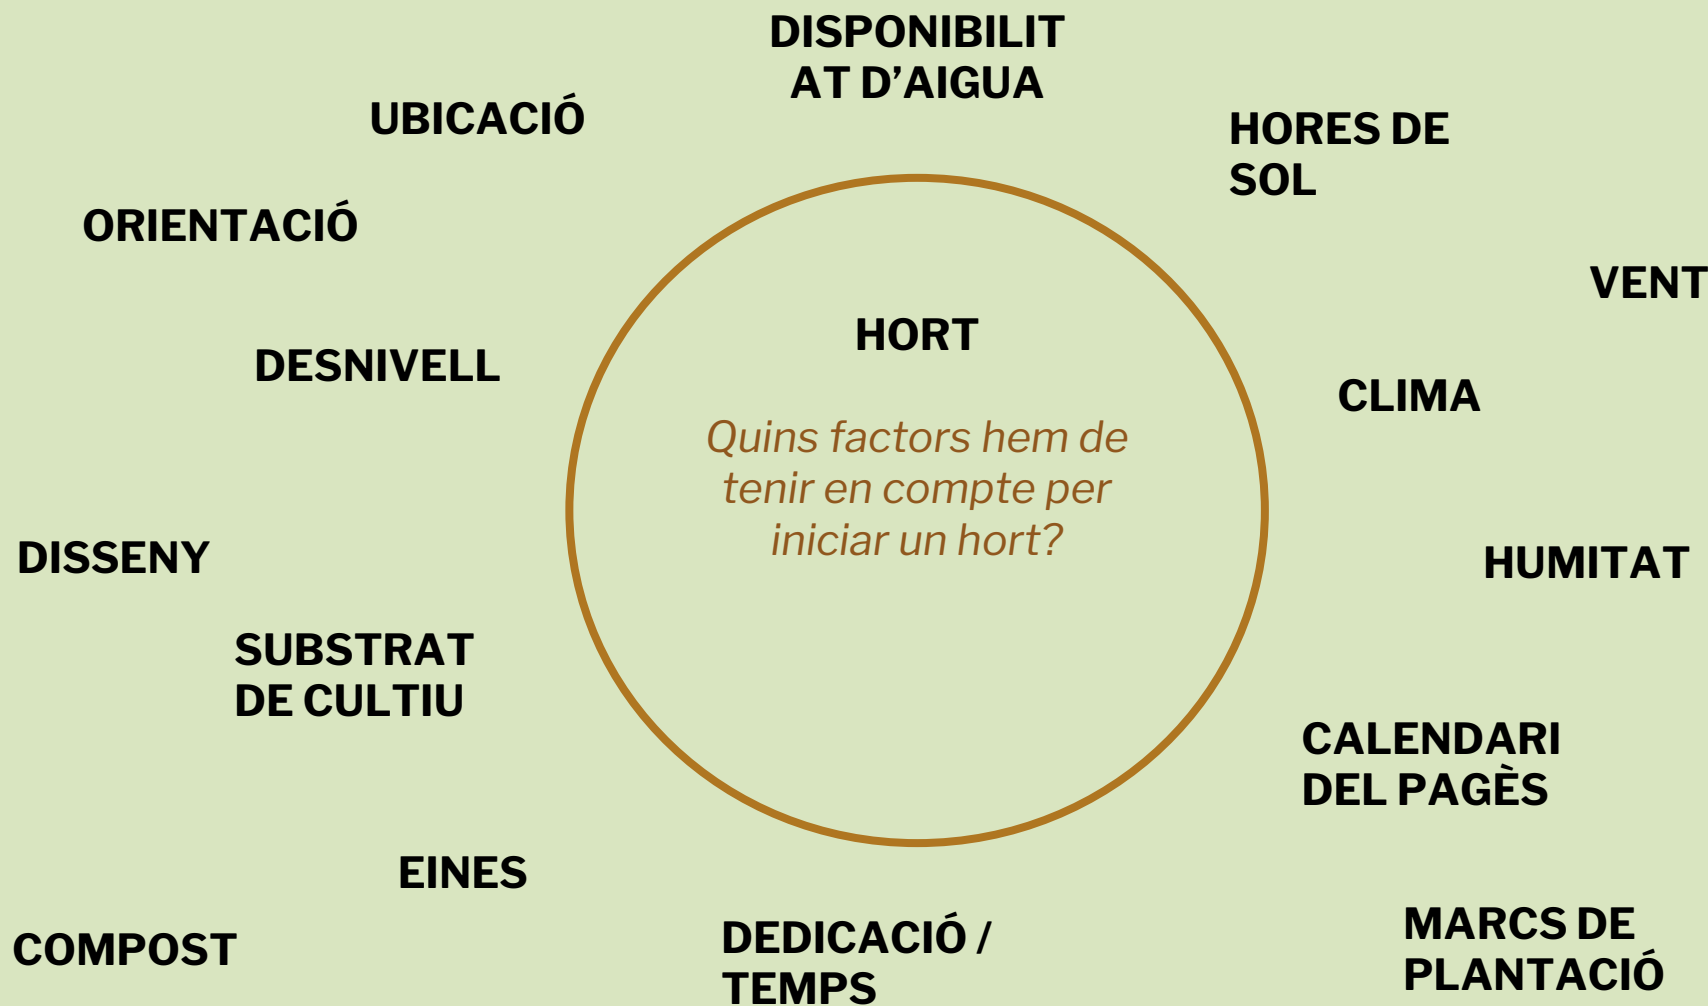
DISPONIBILIT AT D'AIGUA

UBICACIÓ

HORES DE SOL

ORIENTACIÓ

VENT

HORT

Quins factors hem de tenir en compte per iniciar un hort?

DESNIVELL

CLIMA

DISSENY

HUMITAT

SUBSTRAT DE CULTIU

CALENDARI DEL PAGÈS

EINES

COMPOST

DEDICACIÓ / TEMPS

MARCS DE PLANTACIÓ